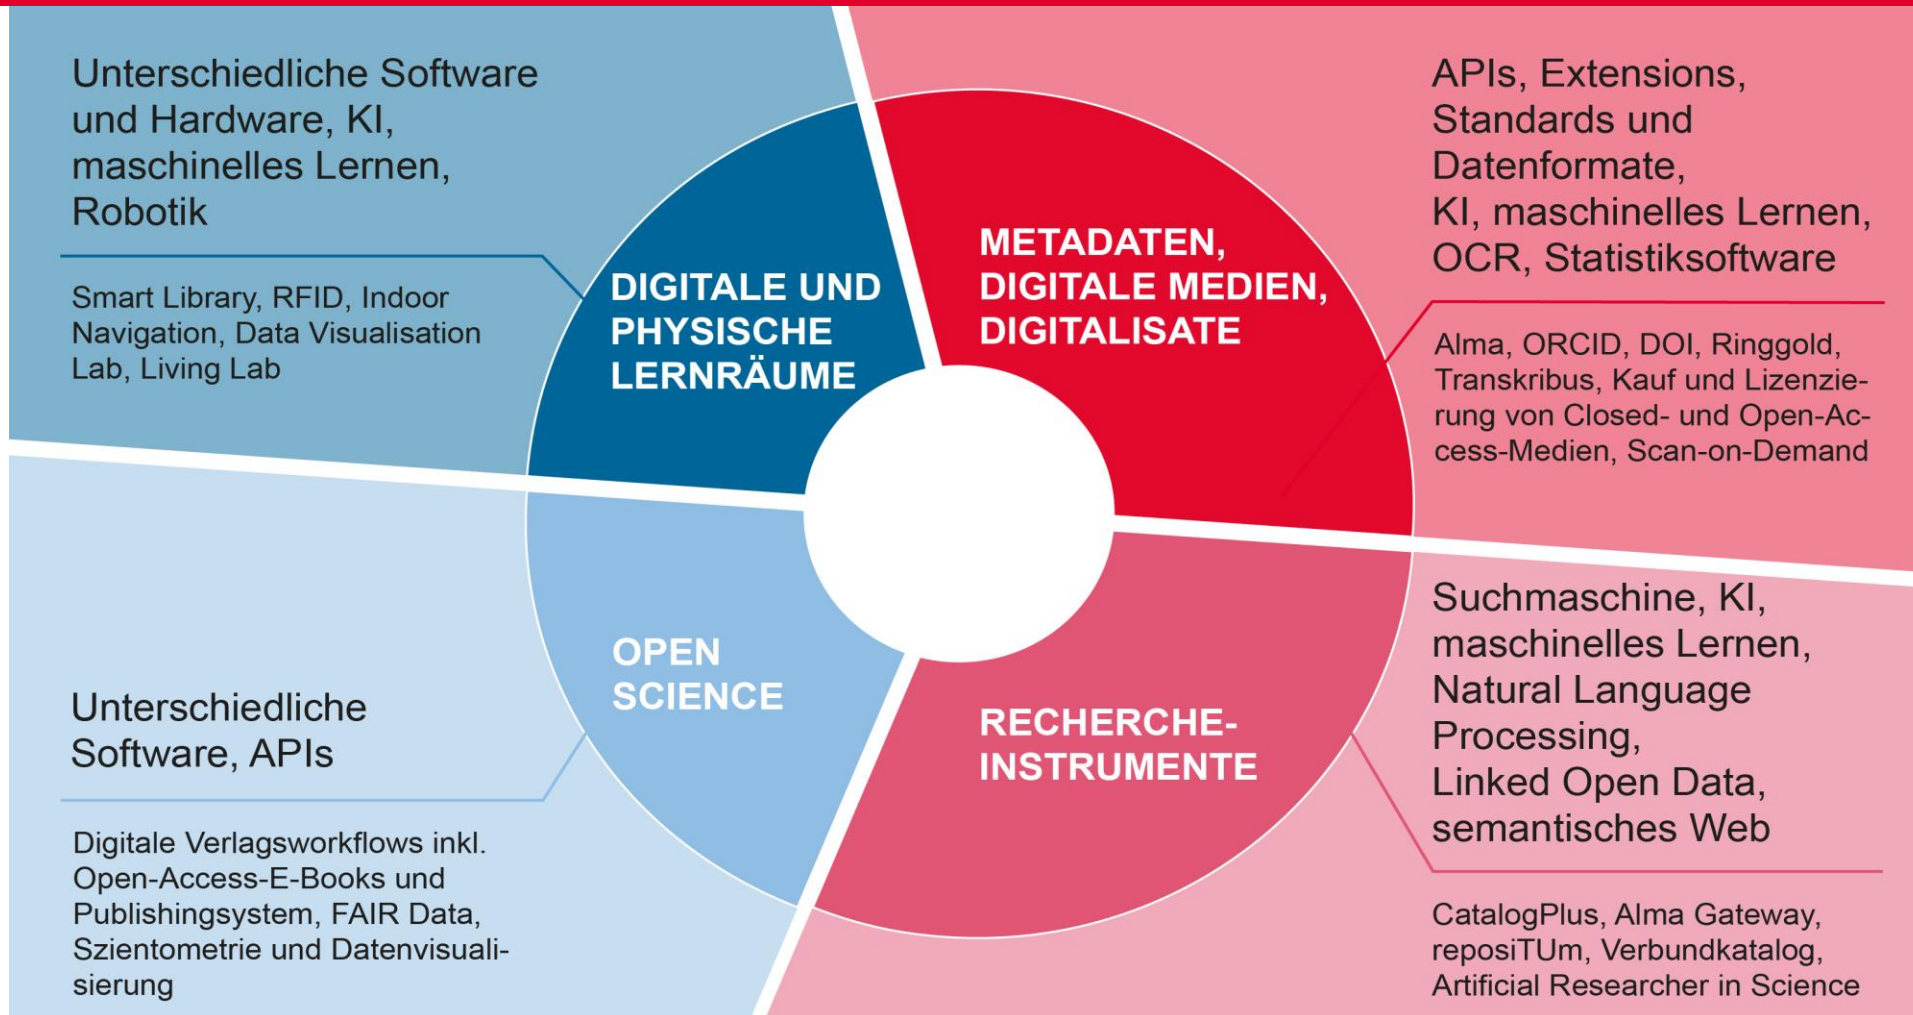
Unterschiedliche Software und Hardware, KI, maschinelles Lernen, Robotik

Smart Library, RFID, Indoor Navigation, Data Visualisation Lab, Living Lab

DIGITALE UND PHYSISCHE LERNRÄUME

METADATEN, DIGITALE MEDIEN, DIGITALISATE

APIs, Extensions, Standards und Datenformate, KI, maschinelles Lernen, OCR, Statistiksoftware

Alma, ORCID, DOI, Ringgold, Transkribus, Kauf und Lizenzierung von Closed- und Open-Access-Medien, Scan-on-Demand

OPEN SCIENCE

Unterschiedliche Software, APIs

Digitale Verlagsworkflows inkl. Open-Access-E-Books und Publishingsystem, FAIR Data, Szientometrie und Datenvisualisierung

RECHERCHE-INSTRUMENTE

Suchmaschine, KI, maschinelles Lernen, Natural Language Processing, Linked Open Data, semantisches Web

CatalogPlus, Alma Gateway, reposiTUm, Verbundkatalog, Artificial Researcher in Science